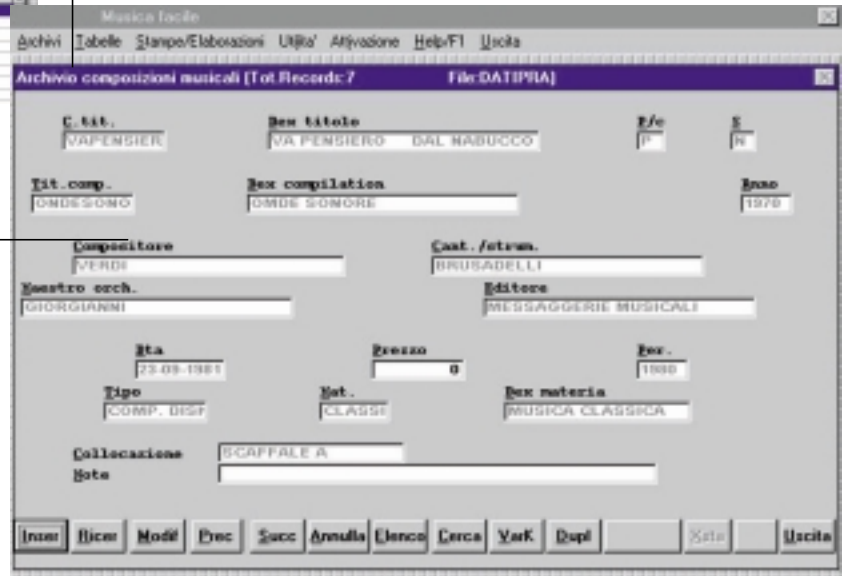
Musica facile

Archivi Tabelle Stampe/Elaborazioni Utilita' Attivazione Help/F1 Uscita

Archivio composizioni musicali [Tot.Records:7 File:DATIPRA]

C.tit.
VAPENSIER

Des titolo
VA PENSIERO DAL NABUCCO

P/c
P

S
N

Tit.comp.
ONDESONO

Des compilation
ONDE SONORE

Anno
1970

Compositore
VERDI

Cant./strum.
BRUSADELLI

Maestro orch.
GIORGIANNI

Editore
MESSAGGERIE MUSICALI

Dta
23-09-1981

Prezzo
0

Per.
1000

Tipo
COMP. DISF

Mat.
CLASSI

Des materia
MUSICA CLASSICA

Collocazione
SCAFFALE A

Note

Inser Ricer Modif Prec Succ Annulla Elenco Cerca VarK Dupl Note Uscita